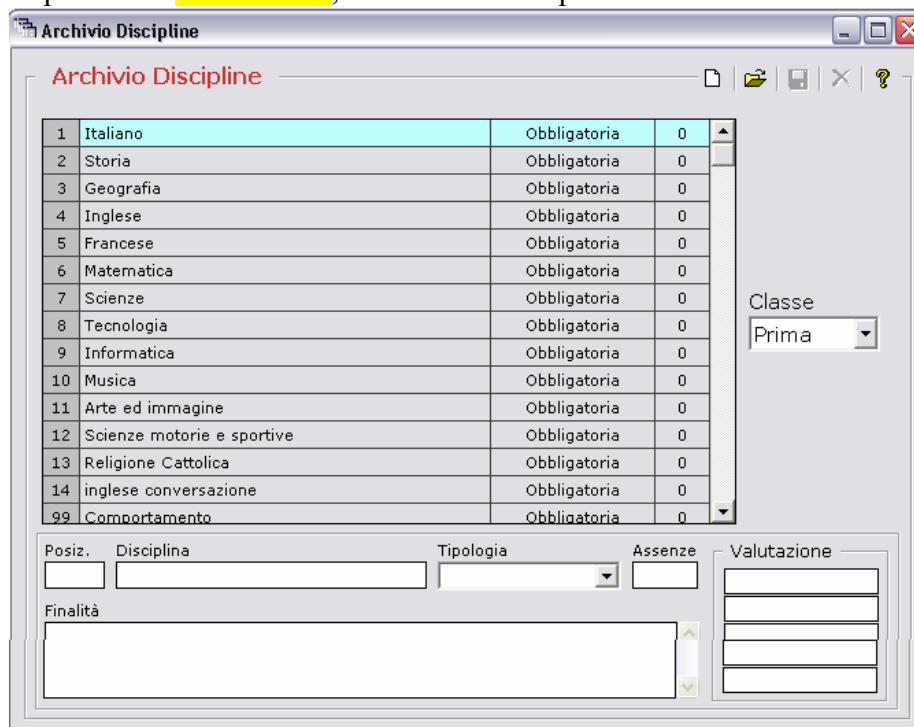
Archivio Discipline

Archivio Discipline

| 1 | Italiano | Obbligatoria | 0 |
|---|---|---|---|
| 2 | Storia | Obbligatoria | 0 |
| 3 | Geografia | Obbligatoria | 0 |
| 4 | Inglese | Obbligatoria | 0 |
| 5 | Francese | Obbligatoria | 0 |
| 6 | Matematica | Obbligatoria | 0 |
| 7 | Scienze | Obbligatoria | 0 |
| 8 | Tecnologia | Obbligatoria | 0 |
| 9 | Informatica | Obbligatoria | 0 |
| 10 | Musica | Obbligatoria | 0 |
| 11 | Arte ed immagine | Obbligatoria | 0 |
| 12 | Scienze motorie e sportive | Obbligatoria | 0 |
| 13 | Religione Cattolica | Obbligatoria | 0 |
| 14 | inglese conversazione | Obbligatoria | 0 |
| 99 | Comportamento | Obbligatoria | 0 |

Classe
Prima

Posiz. Disciplina Tipologia Assenze
Valutazione
Finalità